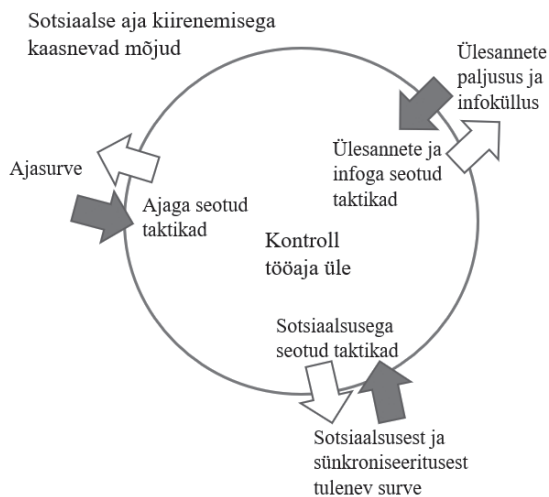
Sotsiaalse aja kiirenemisega kaasnevad mõjud

Ülesannete paljusus ja infoküllus

Ülesannete ja infoga seotud taktikad

Ajasurve

Ajaga seotud taktikad

Kontroll tööaja üle

Sotsiaalsusega seotud taktikad

Sotsiaalsusest ja sünkroniseeritusest tulenev surve